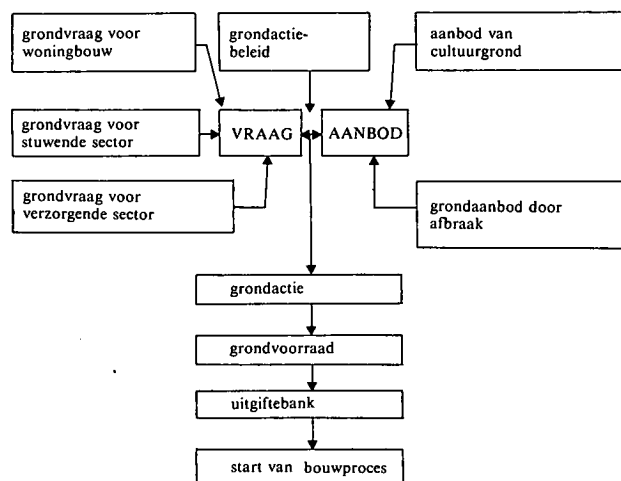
grondvraag voor woningbouw

grondactiebeleid

aanbod van cultuurgrond

grondvraag voor stuwende sector

VRAAG

AANBOD

grondvraag voor verzorgende sector

grondaanbod door afbraak

grondactie

grondvoorraad

uitgiftebank

start van bouwproces